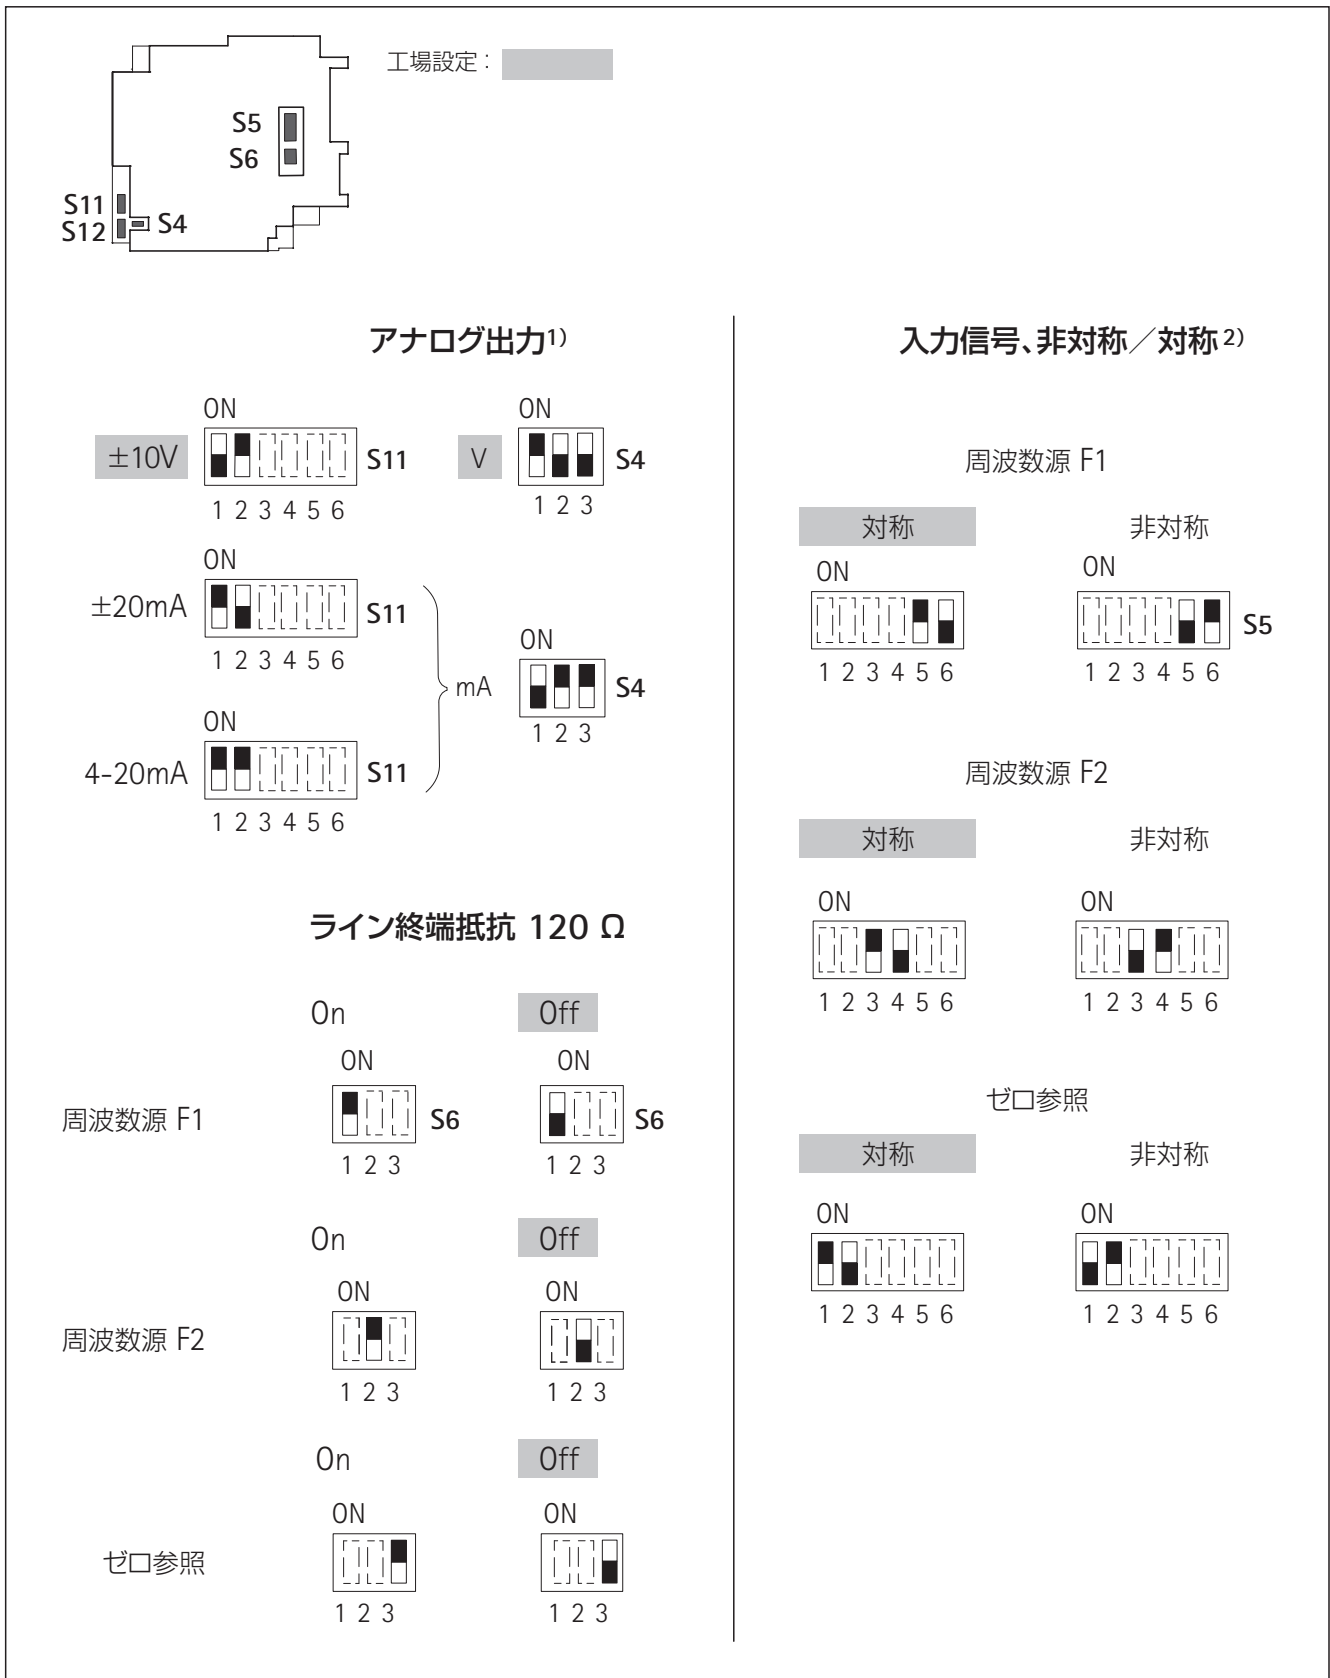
工場設定：

S5
S6
S11
S12
S4

アナログ出力1)

ON
±10V S11
1 2 3 4 5 6

ON
V S4
1 2 3

ON
±20mA S11
1 2 3 4 5 6

ON
mA S4
1 2 3

ON
4-20mA S11
1 2 3 4 5 6

ライン終端抵抗 120 Ω

On Off

ON ON
周波数源 F1 S6 S6
1 2 3 1 2 3

On Off

ON ON
周波数源 F2
1 2 3 1 2 3

On Off

ON ON
ゼロ参照
1 2 3 1 2 3

入力信号、非対称／対称 2)

周波数源 F1

対称 非対称

ON ON
S5
1 2 3 4 5 6 1 2 3 4 5 6

周波数源 F2

対称 非対称

ON ON
1 2 3 4 5 6 1 2 3 4 5 6

ゼロ参照

対称 非対称

ON ON
1 2 3 4 5 6 1 2 3 4 5 6